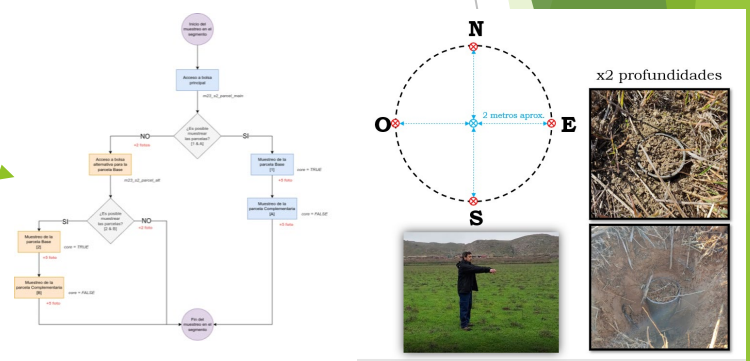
Inicio del muestreo en el segmento

Acceso a bolsa principal

m22_s2_panel_main

¿Es posible muestrear las parcelas? [1 & 4]

NO

SI

Acceso a bolsa alternativa para la parcela Base

m22_s2_panel_alt

¿Es posible muestrear las parcelas? [2 & 5]

SI

NO

+8 fotos

Muestreo de la parcela Base [2]

core = TRUE

+8 fotos

Muestreo de la parcela Complementaria [5]

core = FALSE

+8 fotos

Muestreo de la parcela Base [1]

core = TRUE

+8 fotos

Muestreo de la parcela Complementaria [4]

core = FALSE

+8 fotos

Fin del muestreo en el segmento

N

O

E

S

2 metros aprox.

x2 profundidades